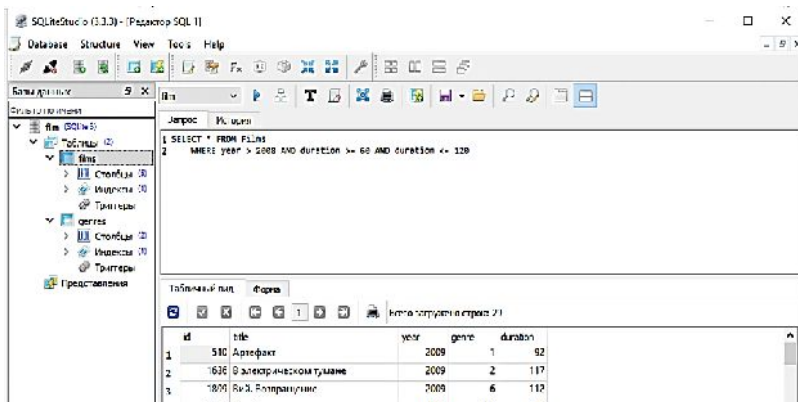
SQLiteStudio (3.3.3) - [Редактор SQL 1]

Database Structure View Tools Help

Базы данных

Фильтр по имени

film (SQLite3)

Таблицы (2)

films

Столбцы (5)

Индексы (0)

Триггеры

genres

Столбцы (2)

Индексы (0)

Триггеры

Представления

film

Запрос История

1 SELECT * FROM Films
2 WHERE year > 2008 AND duration >= 60 AND duration <= 120

Табличный вид Форма

Всего загружено строк: 21

| | id | title | year | genre | duration |
|---|---|---|---|---|---|
| 1 | 510 | Артефакт | 2009 | 1 | 92 |
| 2 | 1636 | В электрическом тумане | 2009 | 2 | 117 |
| 3 | 1809 | ВиЙ. Возвращение | 2009 | 6 | 112 |